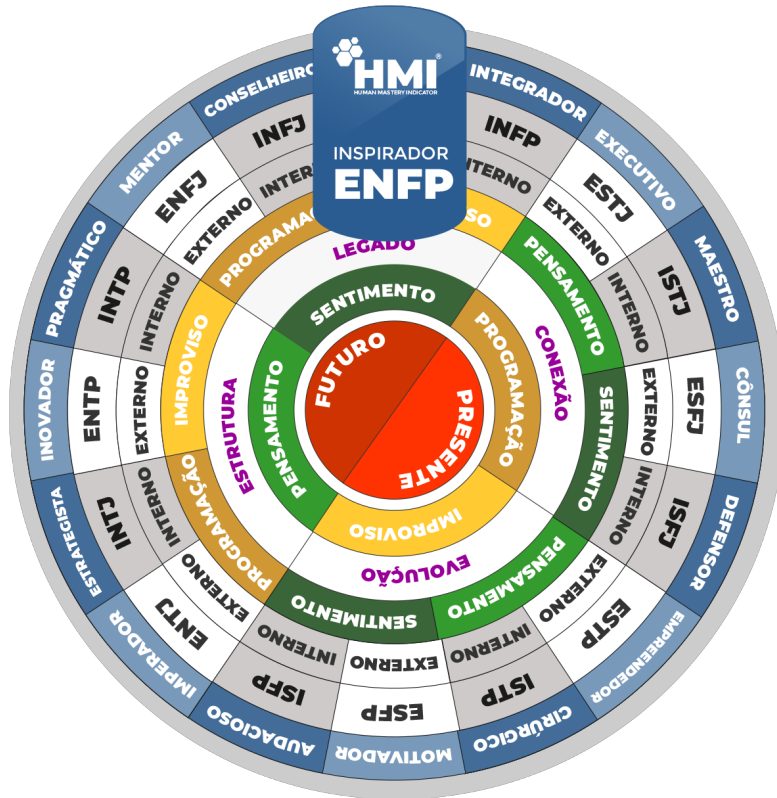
HMI®
HUMAN MASTERY INDICATOR
INSPIRADOR
ENFP

CONSELHEIRO
INTEGRADOR
EXECUTIVO
MAESTRO
CÔNSUL
DEFENSOR
EMPREENDEDOR
CIRÚRGICO
MOTIVADOR
AUDACIOSO
IMPERADOR
ESTRATEGISTA
INOVADOR
PRAGMÁTICO
MENTOR

INFJ
INFP
ESTJ
ISTJ
ESFJ
ISFJ
ESTP
ISTP
ESFP
ISFP
ENTJ
INTJ
ENTP
INTP
ENFJ

INTERNO
INTERNO
EXTERNO
INTERNO
EXTERNO
INTERNO
EXTERNO
INTERNO
EXTERNO
INTERNO
EXTERNO
INTERNO
EXTERNO
INTERNO
EXTERNO

PROGRAMAÇÃO
IMPROVISO
PENSAMENTO
SENTIMENTO
PENSAMENTO
SENTIMENTO
PROGRAMAÇÃO
IMPROVISO

LEGADO
CONEXÃO
EVOLUÇÃO
ESTRUTURA

SENTIMENTO
PROGRAMAÇÃO
IMPROVISO
PENSAMENTO

FUTURO
PRESENTE